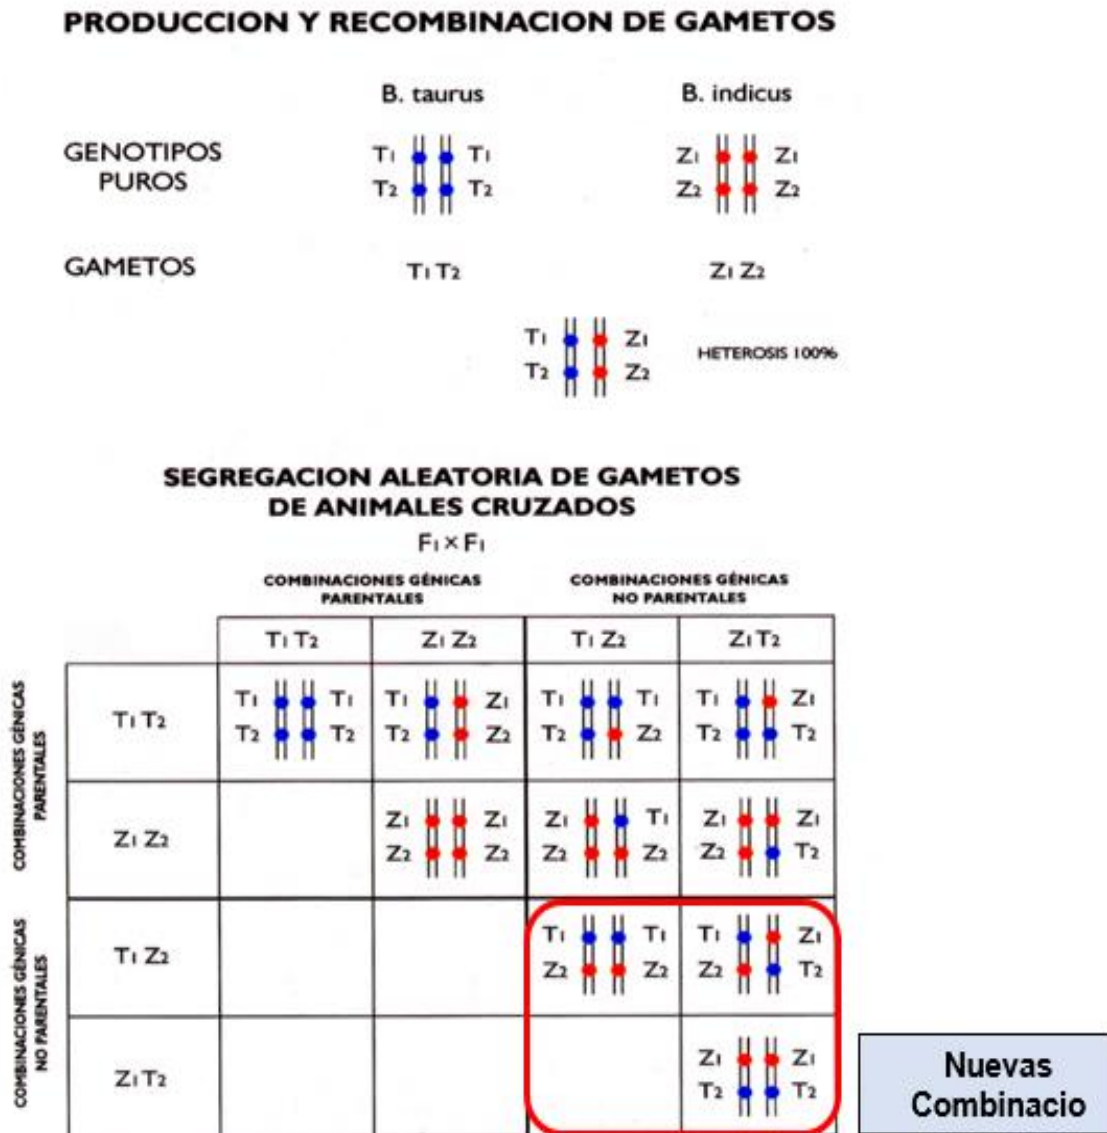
PRODUCCION Y RECOMBINACION DE GAMETOS

B. taurus

B. indicus

GENOTIPOS PUROS

$T_1$ $T_1$
$T_2$ $T_2$

$Z_1$ $Z_1$
$Z_2$ $Z_2$

GAMETOS

$T_1 T_2$

$Z_1 Z_2$

$T_1$ $Z_1$
$T_2$ $Z_2$

HETEROSIS 100%

SEGREGACION ALEATORIA DE GAMETOS DE ANIMALES CRUZADOS

$F_1 \times F_1$

COMBINACIONES GÉNICAS PARENTALES

COMBINACIONES GÉNICAS NO PARENTALES

COMBINACIONES GÉNICAS PARENTALES

COMBINACIONES GÉNICAS NO PARENTALES

| | $T_1 T_2$ | $Z_1 Z_2$ | $T_1 Z_2$ | $Z_1 T_2$ |
|---|---|---|---|---|
| $T_1 T_2$ | $T_1$ $T_1$ / $T_2$ $T_2$ | $T_1$ $Z_1$ / $T_2$ $Z_2$ | $T_1$ $T_1$ / $T_2$ $Z_2$ | $T_1$ $Z_1$ / $T_2$ $T_2$ |
| $Z_1 Z_2$ | | $Z_1$ $Z_1$ / $Z_2$ $Z_2$ | $Z_1$ $T_1$ / $Z_2$ $Z_2$ | $Z_1$ $Z_1$ / $Z_2$ $T_2$ |
| $T_1 Z_2$ | | | $T_1$ $T_1$ / $Z_2$ $Z_2$ | $T_1$ $Z_1$ / $Z_2$ $T_2$ |
| $Z_1 T_2$ | | | | $Z_1$ $Z_1$ / $T_2$ $T_2$ |

Nuevas Combinacio